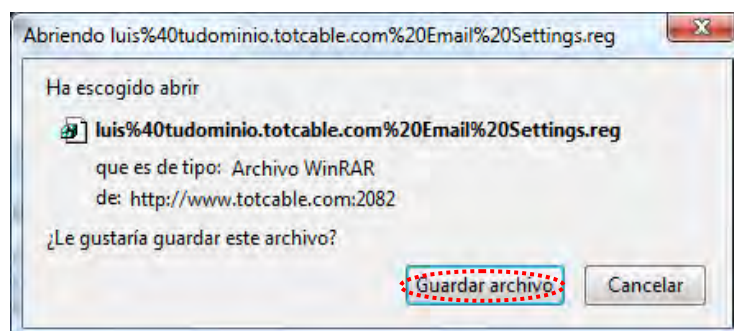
Abriendo luis%40tudominio.totcable.com%20Email%20Settings.reg

Ha escogido abrir

luis%40tudominio.totcable.com%20Email%20Settings.reg

que es de tipo: Archivo WinRAR

de: http://www.totcable.com:2082

¿Le gustaría guardar este archivo?

Guardar archivo

Cancelar